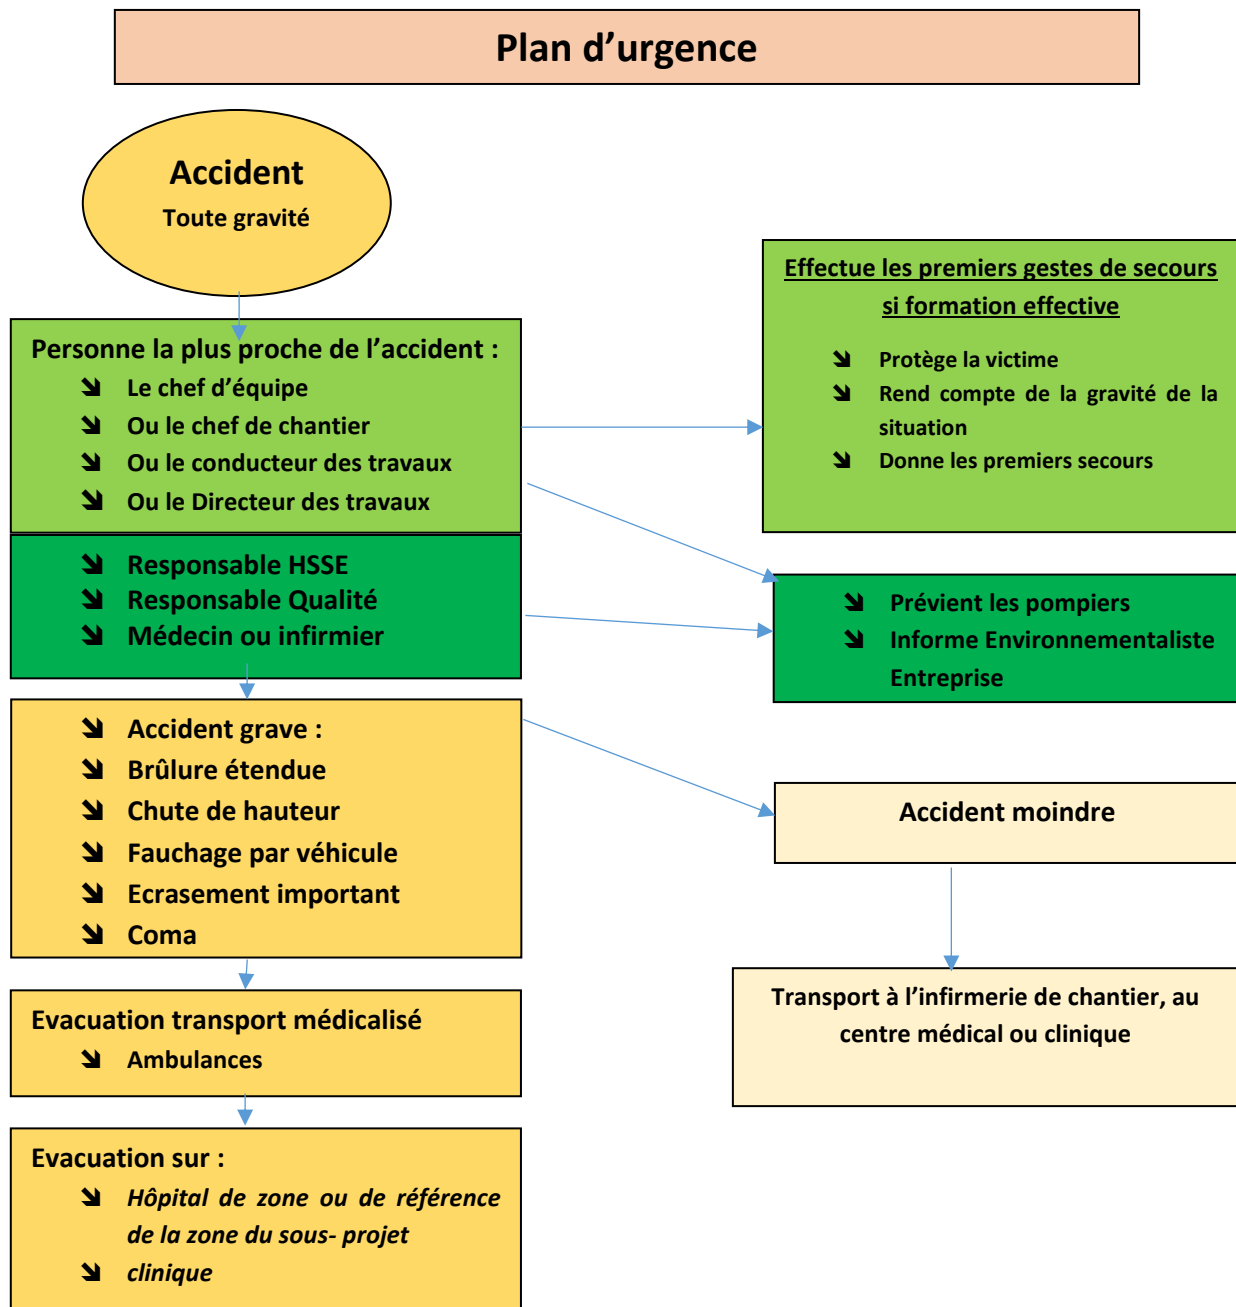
Plan d’urgence

Accident
Toute gravité

Personne la plus proche de l’accident :
➘ Le chef d’équipe
➘ Ou le chef de chantier
➘ Ou le conducteur des travaux
➘ Ou le Directeur des travaux

Effectue les premiers gestes de secours si formation effective
➘ Protège la victime
➘ Rend compte de la gravité de la situation
➘ Donne les premiers secours

➘ Responsable HSSE
➘ Responsable Qualité
➘ Médecin ou infirmier

➘ Prévient les pompiers
➘ Informe Environnementaliste Entreprise

➘ Accident grave :
➘ Brûlure étendue
➘ Chute de hauteur
➘ Fauchage par véhicule
➘ Ecrasement important
➘ Coma

Accident moindre

Transport à l’infirmerie de chantier, au centre médical ou clinique

Evacuation transport médicalisé
➘ Ambulances

Evacuation sur :
➘ Hôpital de zone ou de référence de la zone du sous- projet
➘ clinique